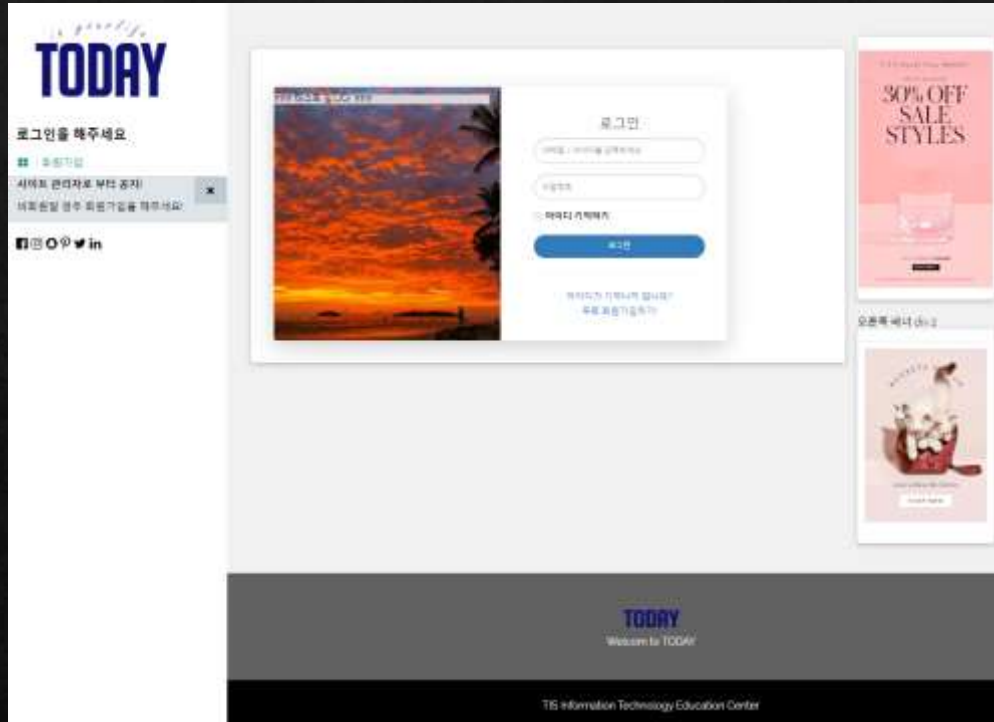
TODAY

로그인을 해주세요

회원가입

사이트 관리자로 부터 공지!

비회원일 경우 회원가입을 해주세요!

×

로그인

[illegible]

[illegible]

아이디 기억하기

로그인

아이디가 기억나지 않나요?

무료 회원가입하기

30% OFF SALE STYLES

오른쪽 배너 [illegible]

TODAY

Welcom to TODAY

TIS Information Technology Education Center